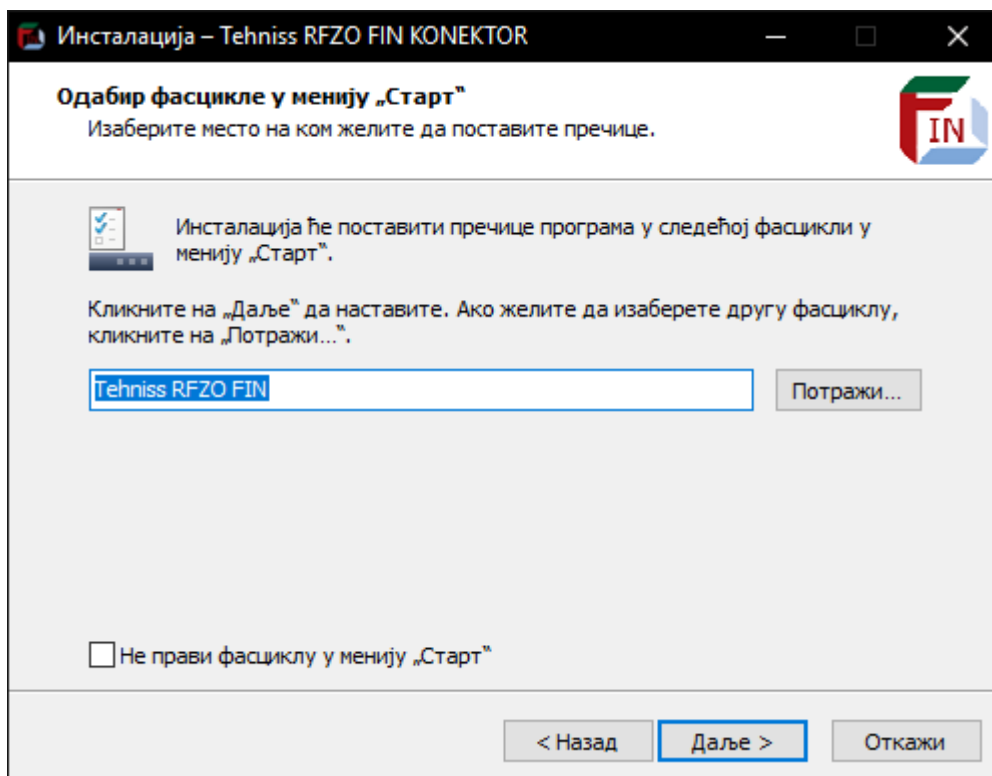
Инсталација – Tehniss RFZO FIN KONEKTOR

Одабир фасцикле у менију „Старт"
Изаберите место на ком желите да поставите пречице.

IN

Инсталација ће поставити пречице програма у следећој фасцикли у менију „Старт".

Кликните на „Даље" да наставите. Ако желите да изаберете другу фасциклу, кликните на „Потражи...".

Tehniss RFZO FIN

Потражи...

Не прави фасциклу у менију „Старт"

< Назад

Даље >

Откажи